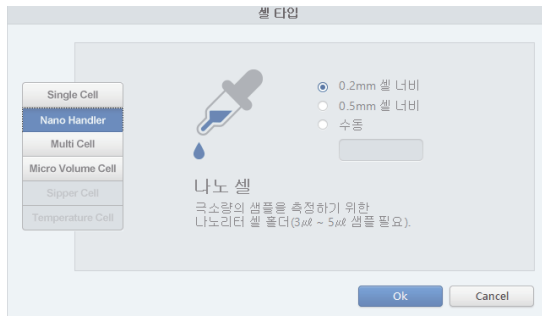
셀 타입

Single Cell
Nano Handler
Multi Cell
Micro Volume Cell
Sipper Cell
Temperature Cell

0.2mm 셀 너비
0.5mm 셀 너비
수동

나노 셀
극소량의 샘플을 측정하기 위한 나노리터 셀 홀더(3$\mu l$ ~ 5$\mu l$ 샘플 필요).

Ok
Cancel